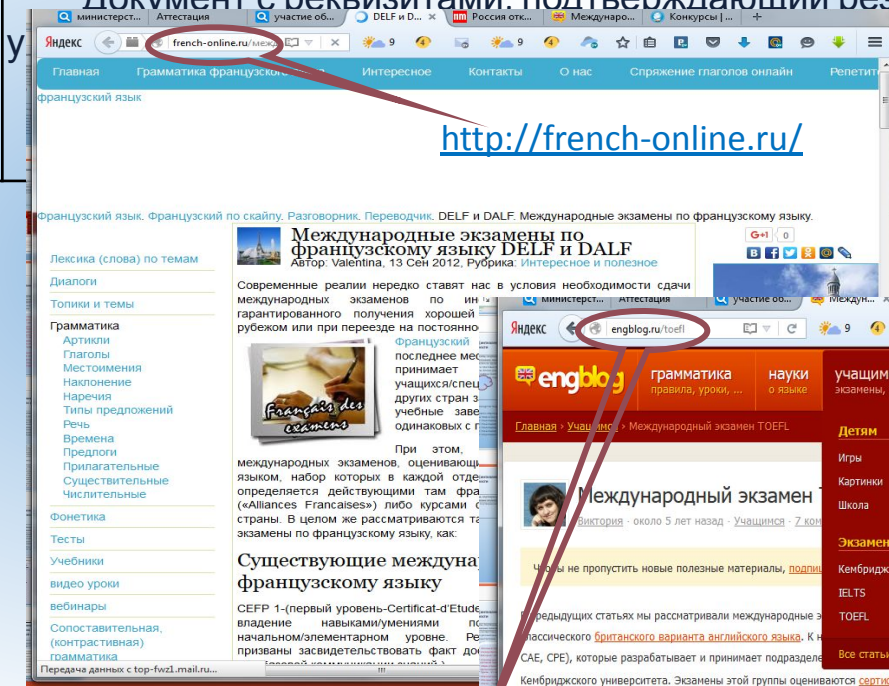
Документ с реквизитами, подтверждающий бес

министерст... Аттестация участие об... DELF и D... Россия отк... Междунаро... Конкурсы | ...

Яндекс french-online.ru/межд

Главная Грамматика французского Интересное Контакты О нас Спряжение глаголов онлайн Репетит

французский язык

http://french-online.ru/

Французский язык. Французский по скайпу. Разговорник. Переводчик. DELF и DALF. Международные экзамены по французскому языку.

Международные экзамены по французскому языку DELF и DALF
Автор: Valentina, 13 Сен 2012, Рубрика: Интересное и полезное

Современные реалии нередко ставят нас в условия необходимости сдачи международных экзаменов по ин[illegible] гарантированного получения хорошей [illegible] рубежом или при переезде на постоянно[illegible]

Français des examens

Французский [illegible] последнее мес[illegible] принимает учащихся/специ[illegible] других стран з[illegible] учебные заве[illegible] одинаковых с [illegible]

При этом, международных экзаменов, оценивающ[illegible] языком, набор которых в каждой отде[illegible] определяется действующими там фра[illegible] («Alliances Francaises») либо курсами С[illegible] страны. В целом же рассматриваются та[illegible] экзамены по французскому языку, как:

Существующие междуна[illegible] французскому языку

CEFP 1-(первый уровень-Certificat-d'Etude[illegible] владение навыками/умениями п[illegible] начальном/элементарном уровне. Ре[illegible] призваны засвидетельствовать факт до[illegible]

Лексика (слова) по темам
Диалоги
Топики и темы
Грамматика
Артикли
Глаголы
Местоимения
Наклонение
Наречия
Типы предложений
Речь
Времена
Предлоги
Прилагательные
Существительные
Числительные
Фонетика
Тесты
Учебники
видео уроки
вебинары
Сопоставительная, (контрастивная) грамматика

Передача данных с top-fwz1.mail.ru...

министерст... Аттестация участие об... Междун...

Яндекс engblog.ru/toefl

engblog грамматика правила, уроки, ... науки о языке учащим экзамены,

Главная › Учащимся › Международный экзамен TOEFL

Детям
Игры
Картинки
Школа
Экзамен
Кембридж
IELTS
TOEFL
Все статьи

Международный экзамен T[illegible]
Виктория - около 5 лет назад - Учащимся - 7 ком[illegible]

Чтобы не пропустить новые полезные материалы, подпи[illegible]

В предыдущих статьях мы рассматривали международные э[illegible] классического британского варианта английского языка. К н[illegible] CAE, CPE), которые разрабатывает и принимает подразделе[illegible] Кембриджского университета. Экзамены этой группы оцениваются серти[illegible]